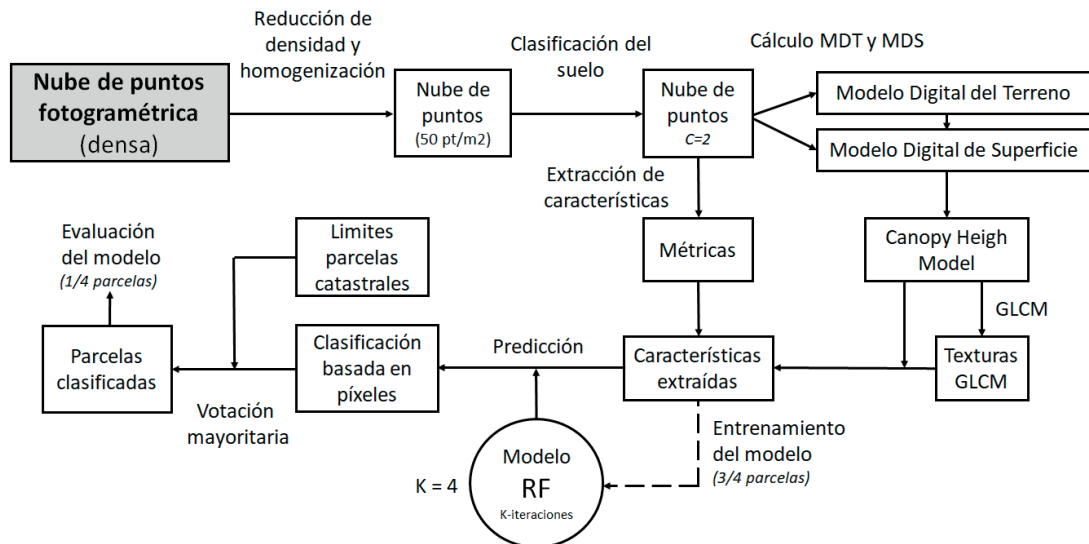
Nube de puntos fotogramétrica (densa)

Reducción de densidad y homogenización

Nube de puntos (50 pt/m2)

Clasificación del suelo

Nube de puntos C=2

Cálculo MDT y MDS

Modelo Digital del Terreno

Modelo Digital de Superficie

Extracción de características

Métricas

Canopy Heigh Model

GLCM

Texturas GLCM

Características extraídas

Predicción

Clasificación basada en píxeles

Limites parcelas catastrales

Evaluación del modelo (1/4 parcelas)

Parcelas clasificadas

Votación mayoritaria

Entrenamiento del modelo (3/4 parcelas)

Modelo RF K-iteraciones

K = 4